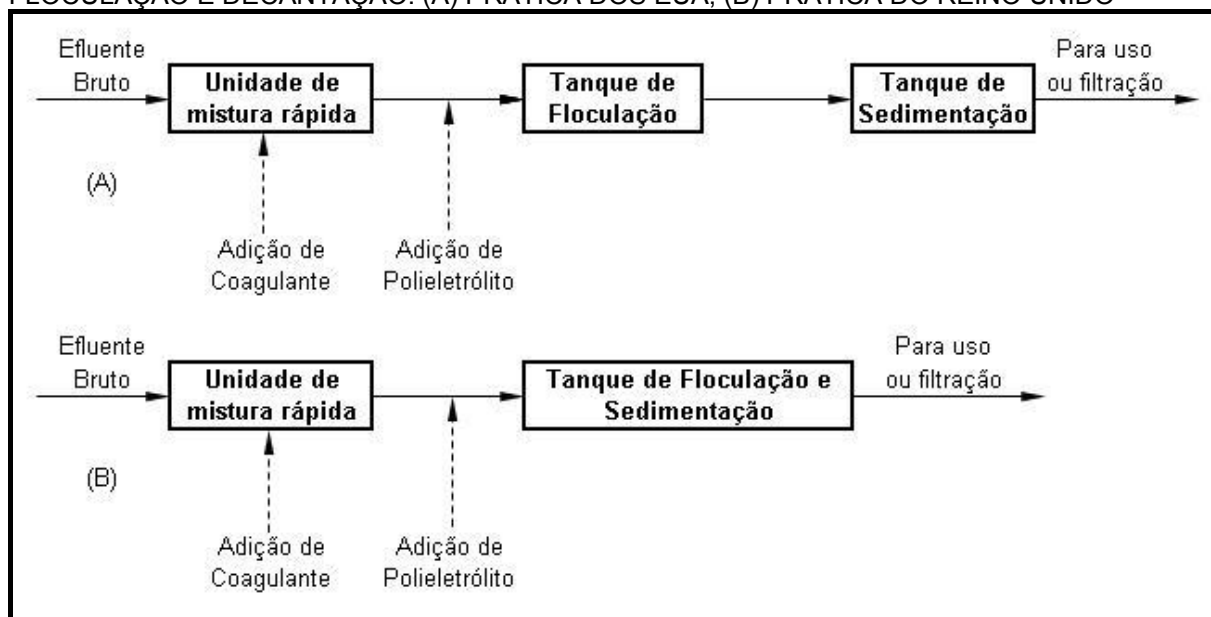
FLOCULAÇÃO E DECANTAÇÃO. (A) PRÁTICA DOS EUA; (B) PRÁTICA DO REINO UNIDO

Efluente Bruto

Unidade de mistura rápida

Tanque de Floculação

Tanque de Sedimentação

Para uso ou filtração

(A)

Adição de Coagulante

Adição de Polieletrólito

Efluente Bruto

Unidade de mistura rápida

Tanque de Floculação e Sedimentação

Para uso ou filtração

(B)

Adição de Coagulante

Adição de Polieletrólito